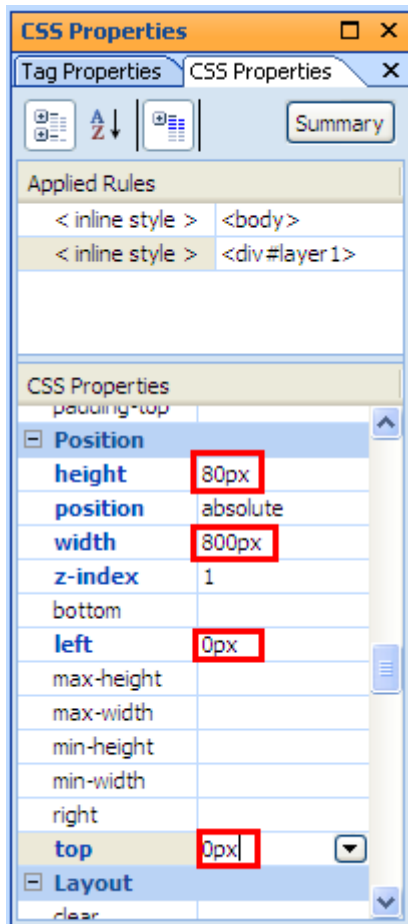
CSS Properties

Tag Properties | CSS Properties

Summary

Applied Rules

| < inline style > | <body> |
|---|---|
| < inline style > | <div#layer1> |

CSS Properties

padding-top

Position

| height | 80px |
|---|---|
| position | absolute |
| width | 800px |
| z-index | 1 |
| bottom | |
| left | 0px |
| max-height | |
| max-width | |
| min-height | |
| min-width | |
| right | |
| top | 0px |

Layout

clear